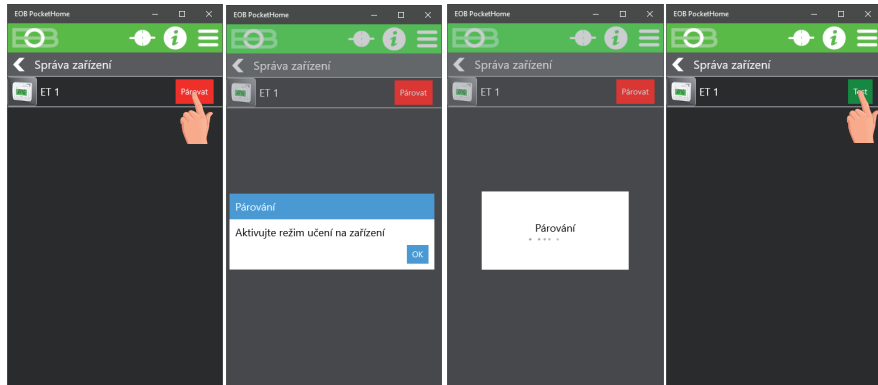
EOB PocketHome

EOB

Správa zařízení

ET 1

Párovat

EOB PocketHome

EOB

Správa zařízení

ET 1

Párovat

Párování

Aktivujte režim učení na zařízení

OK

EOB PocketHome

EOB

Správa zařízení

ET 1

Párovat

Párování

EOB PocketHome

EOB

Správa zařízení

ET 1

Test